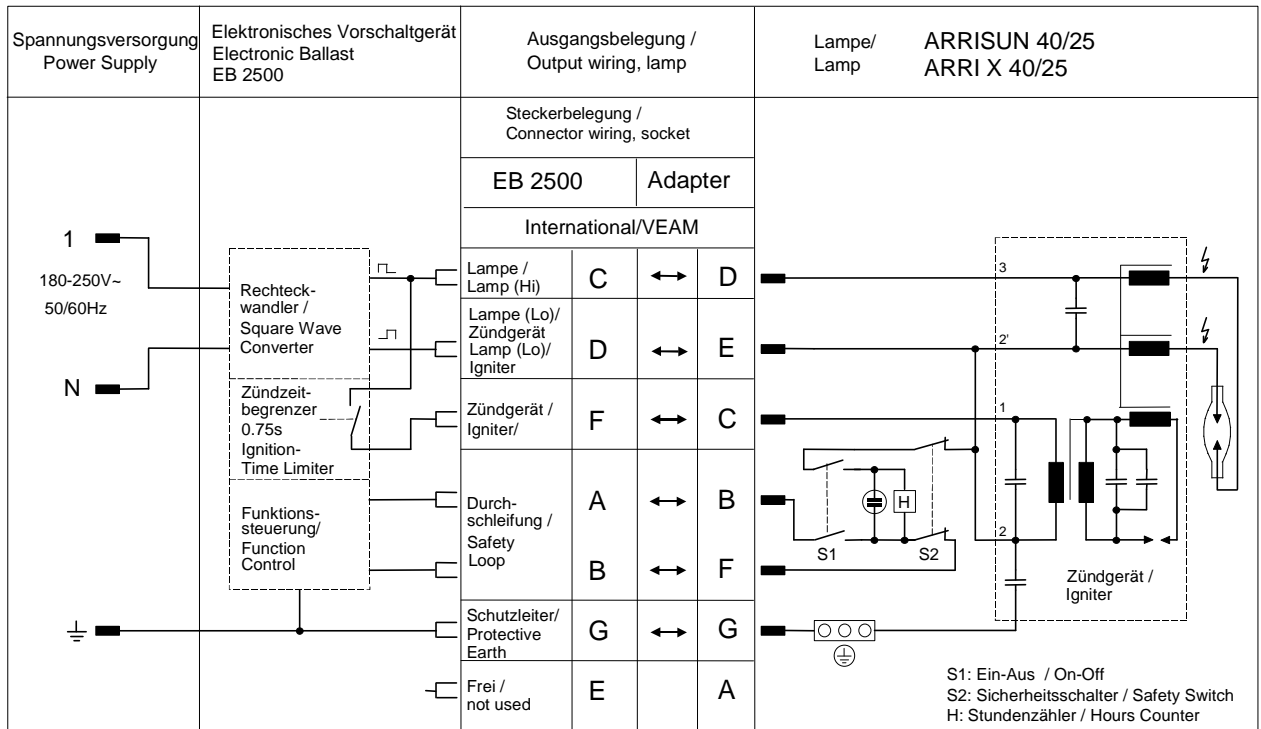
Spannungsversorgung
Power Supply

Elektronisches Vorschaltgerät
Electronic Ballast
EB 2500

Ausgangsbelegung /
Output wiring, lamp

Lampe/
Lamp

ARRISUN 40/25
ARRI X 40/25

Steckerbelegung /
Connector wiring, socket

| EB 2500 | | Adapter |
|---|---|---|
| International/VEAM | | |
| Lampe / Lamp (Hi) C | ↔ | D |
| Lampe (Lo)/ Zündgerät Lamp (Lo)/ Igniter D | ↔ | E |
| Zündgerät / Igniter/ F | ↔ | C |
| Durchschleifung / Safety Loop A | ↔ | B |
| B | ↔ | F |
| Schutzleiter/ Protective Earth G | ↔ | G |
| Frei / not used E | | A |

1

180-250V~
50/60Hz

N

Rechteckwandler /
Square Wave Converter

Zündzeitbegrenzer
0.75s
Ignition-Time Limiter

Funktionssteuerung/
Function Control

3
2'
1
2

H

S1
S2

Zündgerät /
Igniter

S1: Ein-Aus / On-Off
S2: Sicherheitsschalter / Safety Switch
H: Stundenzähler / Hours Counter